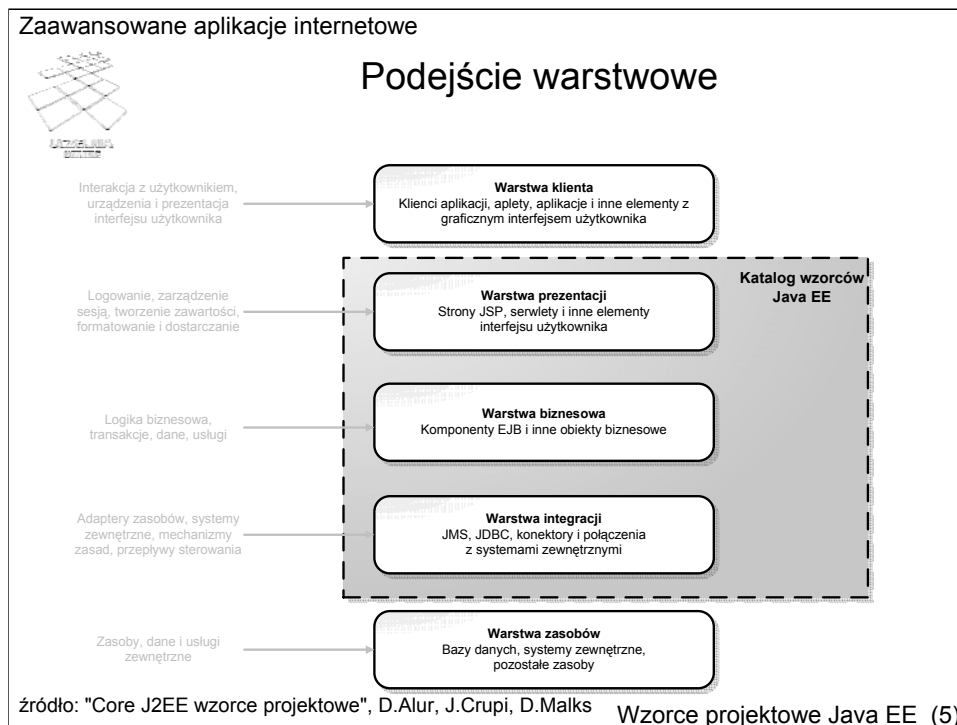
Zaawansowane aplikacje internetowe

Podejście warstwowe

Interakcja z użytkownikiem, urządzenia i prezentacja interfejsu użytkownika

Warstwa klienta
Klienci aplikacji, aplety, aplikacje i inne elementy z graficznym interfejsem użytkownika

Katalog wzorców Java EE

Logowanie, zarządzenie sesją, tworzenie zawartości, formatowanie i dostarczanie

Warstwa prezentacji
Strony JSP, serwlety i inne elementy interfejsu użytkownika

Logika biznesowa, transakcje, dane, usługi

Warstwa biznesowa
Komponenty EJB i inne obiekty biznesowe

Adaptery zasobów, systemy zewnętrzne, mechanizmy zasad, przepływy sterowania

Warstwa integracji
JMS, JDBC, konektory i połączenia z systemami zewnętrznymi

Zasoby, dane i usługi zewnętrzne

Warstwa zasobów
Bazy danych, systemy zewnętrzne, pozostałe zasoby

źródło: "Core J2EE wzorce projektowe", D.Alur, J.Crupi, D.Malks

Wzorce projektowe Java EE (5)